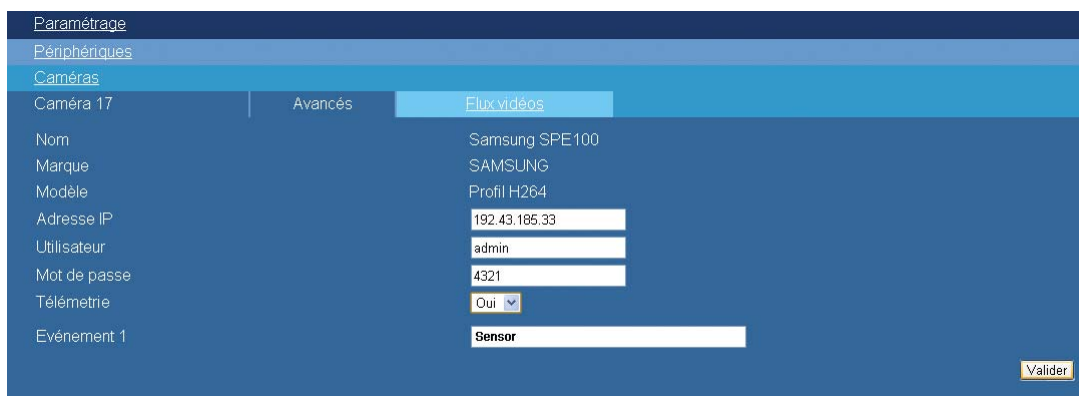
Paramétrage
Périphériques
Caméras
Caméra 17 | Avancés | Flux vidéos

| | |
|---|---|
| Nom | Samsung SPE100 |
| Marque | SAMSUNG |
| Modèle | Profil H264 |
| Adresse IP | 192.43.185.33 |
| Utilisateur | admin |
| Mot de passe | 4321 |
| Télémetrie | Oui |
| Evénement 1 | Sensor |

Valider